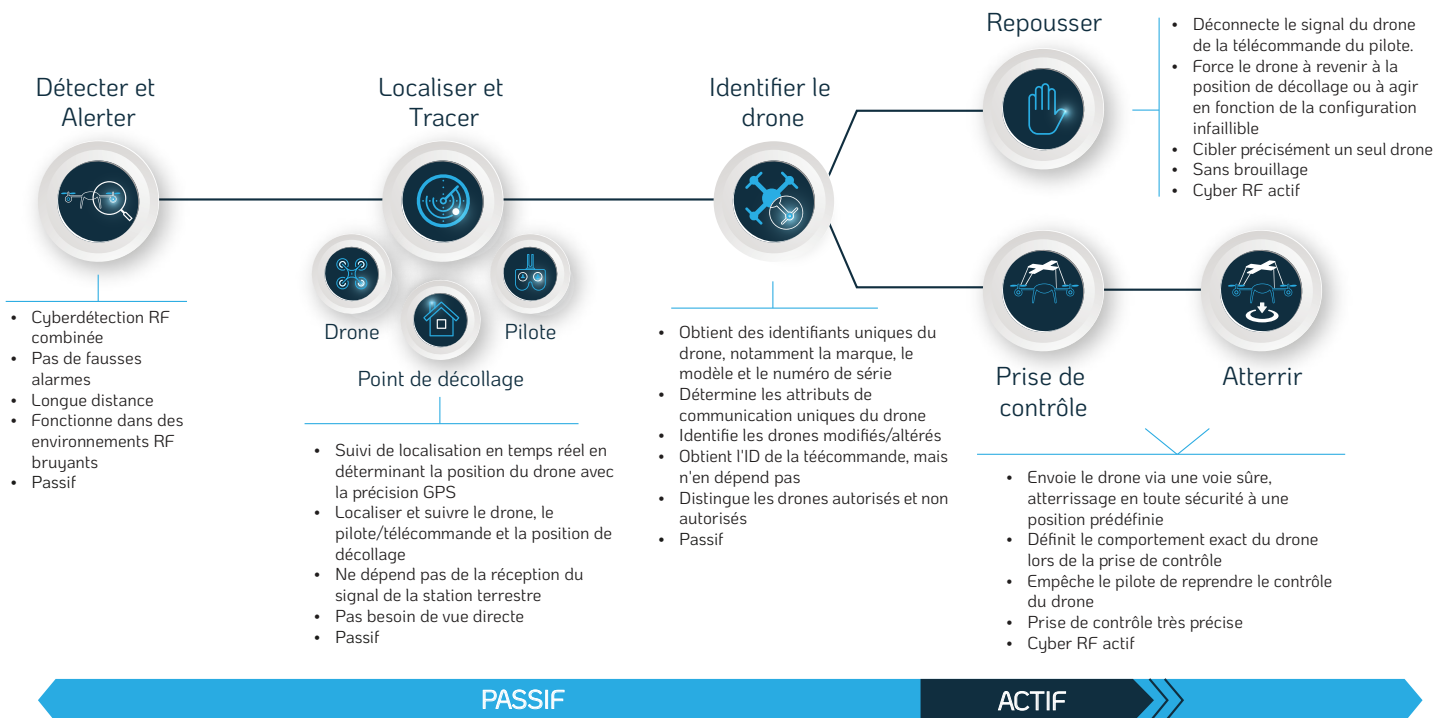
Repousser

- Déconnecte le signal du drone de la télécommande du pilote.
- Force le drone à revenir à la position de décollage ou à agir en fonction de la configuration infaillible
- Cibler précisément un seul drone
- Sans brouillage
- Cyber RF actif

Détecter et Alerter

- Cyberdétection RF combinée
- Pas de fausses alarmes
- Longue distance
- Fonctionne dans des environnements RF bruyants
- Passif

Localiser et Tracer

Drone

Pilote

Point de décollage

- Suivi de localisation en temps réel en déterminant la position du drone avec la précision GPS
- Localiser et suivre le drone, le pilote/télécommande et la position de décollage
- Ne dépend pas de la réception du signal de la station terrestre
- Pas besoin de vue directe
- Passif

Identifier le drone

- Obtient des identifiants uniques du drone, notamment la marque, le modèle et le numéro de série
- Détermine les attributs de communication uniques du drone
- Identifie les drones modifiés/altérés
- Obtient l'ID de la téécommande, mais n'en dépend pas
- Distingue les drones autorisés et non autorisés
- Passif

Prise de contrôle

Atterrir

- Envoie le drone via une voie sûre, atterrissage en toute sécurité à une position prédéfinie
- Définit le comportement exact du drone lors de la prise de contrôle
- Empêche le pilote de reprendre le contrôle du drone
- Prise de contrôle très précise
- Cyber RF actif

PASSIF

ACTIF